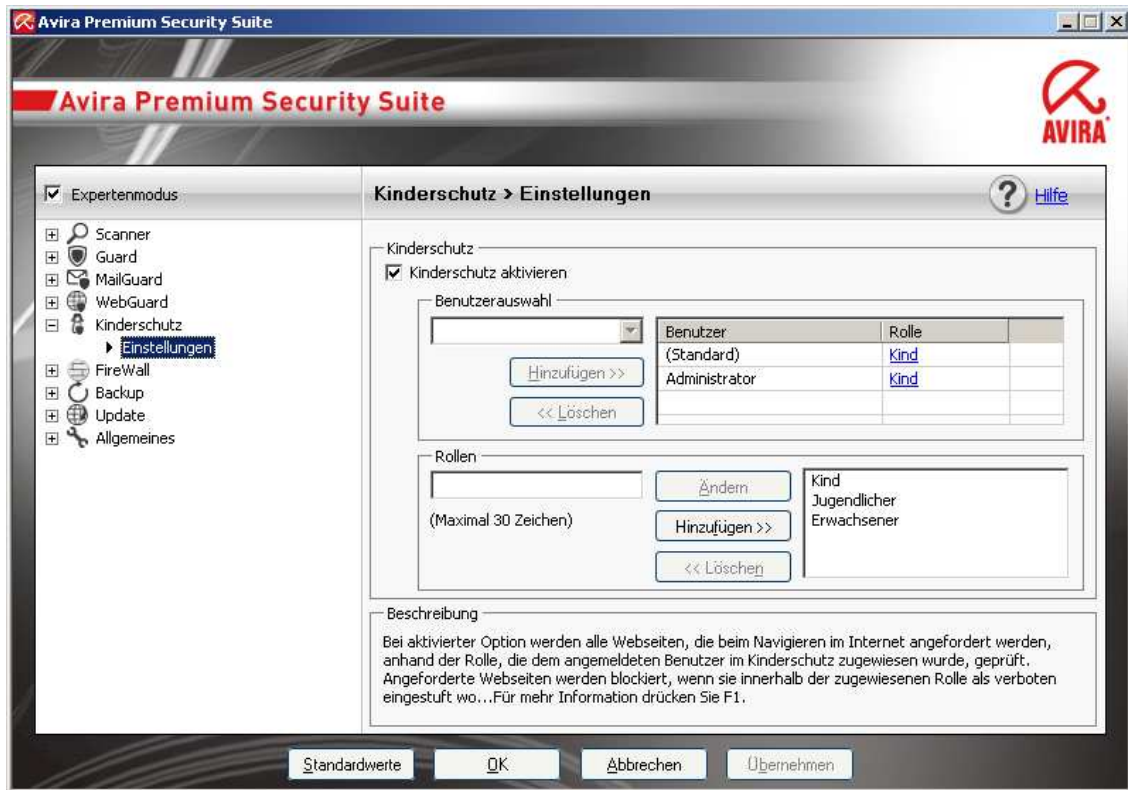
Avira Premium Security Suite

Avira Premium Security Suite

AVIRA

Expertenmodus

Scanner
Guard
MailGuard
WebGuard
Kinderschutz
Einstellungen
FireWall
Backup
Update
Allgemeines

Kinderschutz > Einstellungen

Hilfe

Kinderschutz

Kinderschutz aktivieren

Benutzerauswahl

| Benutzer | Rolle |
|---|---|
| (Standard) | Kind |
| Administrator | Kind |

Hinzufügen >>

<< Löschen

Rollen

(Maximal 30 Zeichen)

Ändern

Hinzufügen >>

<< Löschen

Kind
Jugendlicher
Erwachsener

Beschreibung

Bei aktivierter Option werden alle Webseiten, die beim Navigieren im Internet angefordert werden, anhand der Rolle, die dem angemeldeten Benutzer im Kinderschutz zugewiesen wurde, geprüft. Angeforderte Webseiten werden blockiert, wenn sie innerhalb der zugewiesenen Rolle als verboten eingestuft wo...Für mehr Information drücken Sie F1.

Standardwerte

OK

Abbrechen

Übernehmen